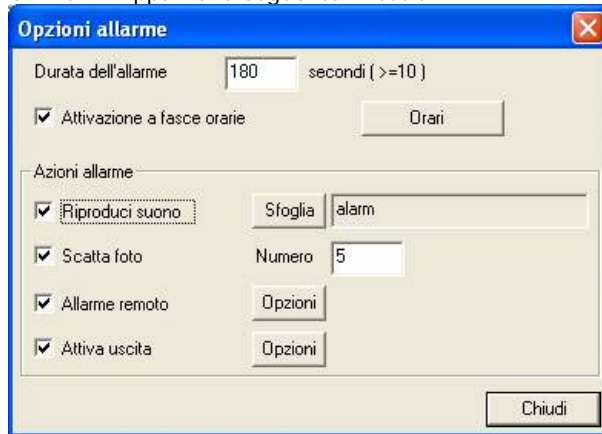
Opzioni allarme

Durata dell'allarme 180 secondi ( >=10 )

Attivazione a fasce orarie

Orari

Azioni allarme

Riproduci suono

Sfoglia

alarm

Scatta foto

Numero 5

Allarme remoto

Opzioni

Attiva uscita

Opzioni

Chiudi